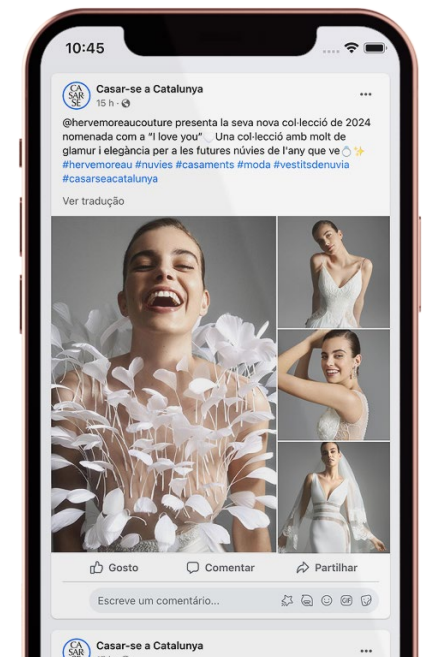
10:45

CA SAR SE

Casar-se a Catalunya
15 h ·

@hervemoreaucouture presenta la seva nova col·lecció de 2024 nomenada com a "I love you" Una col·lecció amb molt de glamur i elegància per a les futures núvies de l'any que ve💍✨ #hervemoreau #nuvies #casaments #moda #vestitsdenuvia #casarseacatalunya

Ver tradução

Gosto
Comentar
Partilhar

Escreve um comentário...

CA SAR SE

Casar-se a Catalunya